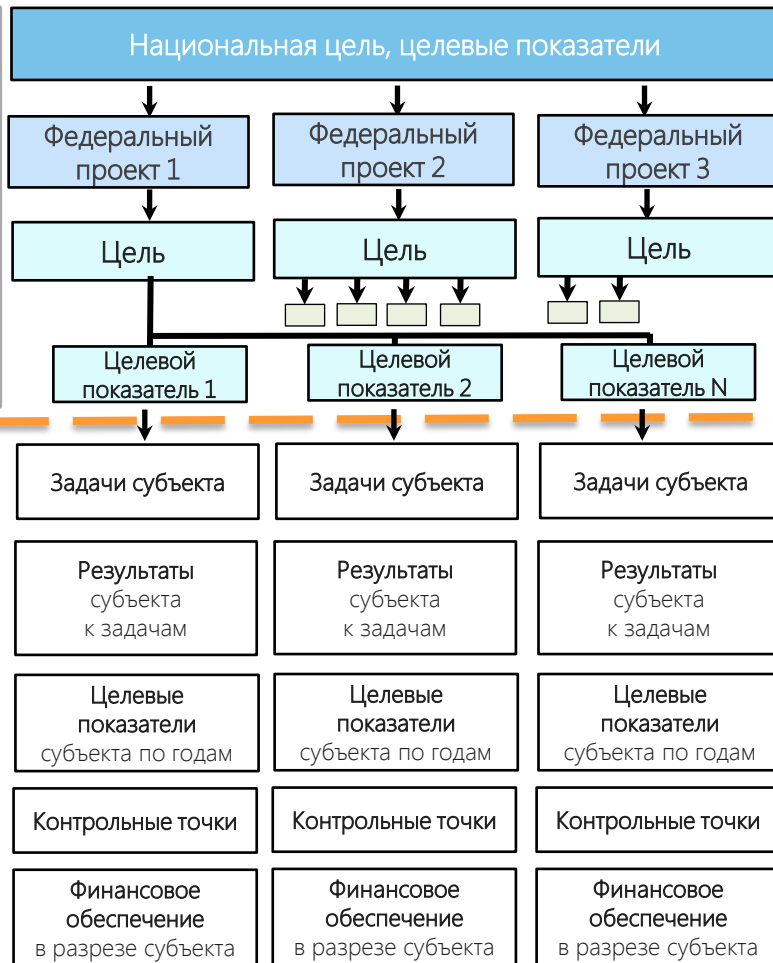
Национальная цель, целевые показатели

Федеральный проект 1

Федеральный проект 2

Федеральный проект 3

Цель

Цель

Цель

Целевой показатель 1

Целевой показатель 2

Целевой показатель N

Задачи субъекта

Задачи субъекта

Задачи субъекта

Результаты субъекта к задачам

Результаты субъекта к задачам

Результаты субъекта к задачам

Целевые показатели субъекта по годам

Целевые показатели субъекта по годам

Целевые показатели субъекта по годам

Контрольные точки

Контрольные точки

Контрольные точки

Финансовое обеспечение в разрезе субъекта

Финансовое обеспечение в разрезе субъекта

Финансовое обеспечение в разрезе субъекта